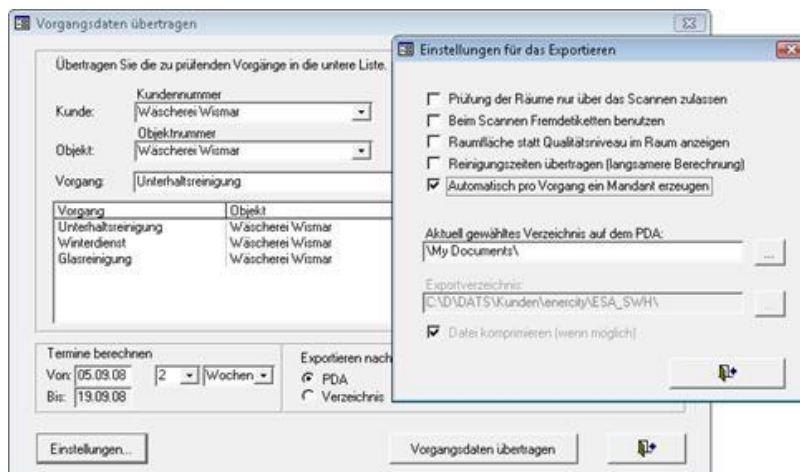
Vorgangsdaten übertragen

Übertragen Sie die zu prüfenden Vorgänge in die untere Liste.

Kundennummer
Kunde: Wäscherei Wismar

Objektnummer
Objekt: Wäscherei Wismar

Vorgang: Unterhaltsreinigung

| Vorgang | Objekt |
|---|---|
| Unterhaltsreinigung | Wäscherei Wismar |
| Winterdienst | Wäscherei Wismar |
| Glasreinigung | Wäscherei Wismar |

Termine berechnen
Von: 05.09.08 2 Wochen
Bis: 19.09.08

Exportieren nach
PDA
Verzeichnis

Einstellungen...

Vorgangsdaten übertragen

Einstellungen für das Exportieren

Prüfung der Räume nur über das Scannen zulassen
Beim Scannen Fremdetiketten benutzen
Raumfläche statt Qualitätsniveau im Raum anzeigen
Reinigungszeiten übertragen (langsamere Berechnung)
Automatisch pro Vorgang ein Mandant erzeugen

Aktuell gewähltes Verzeichnis auf dem PDA:
\My Documents\

Exportverzeichnis:
C:\D\DATS\Kunden\enercity\ESA_SWH\

Datei komprimieren (wenn möglich)